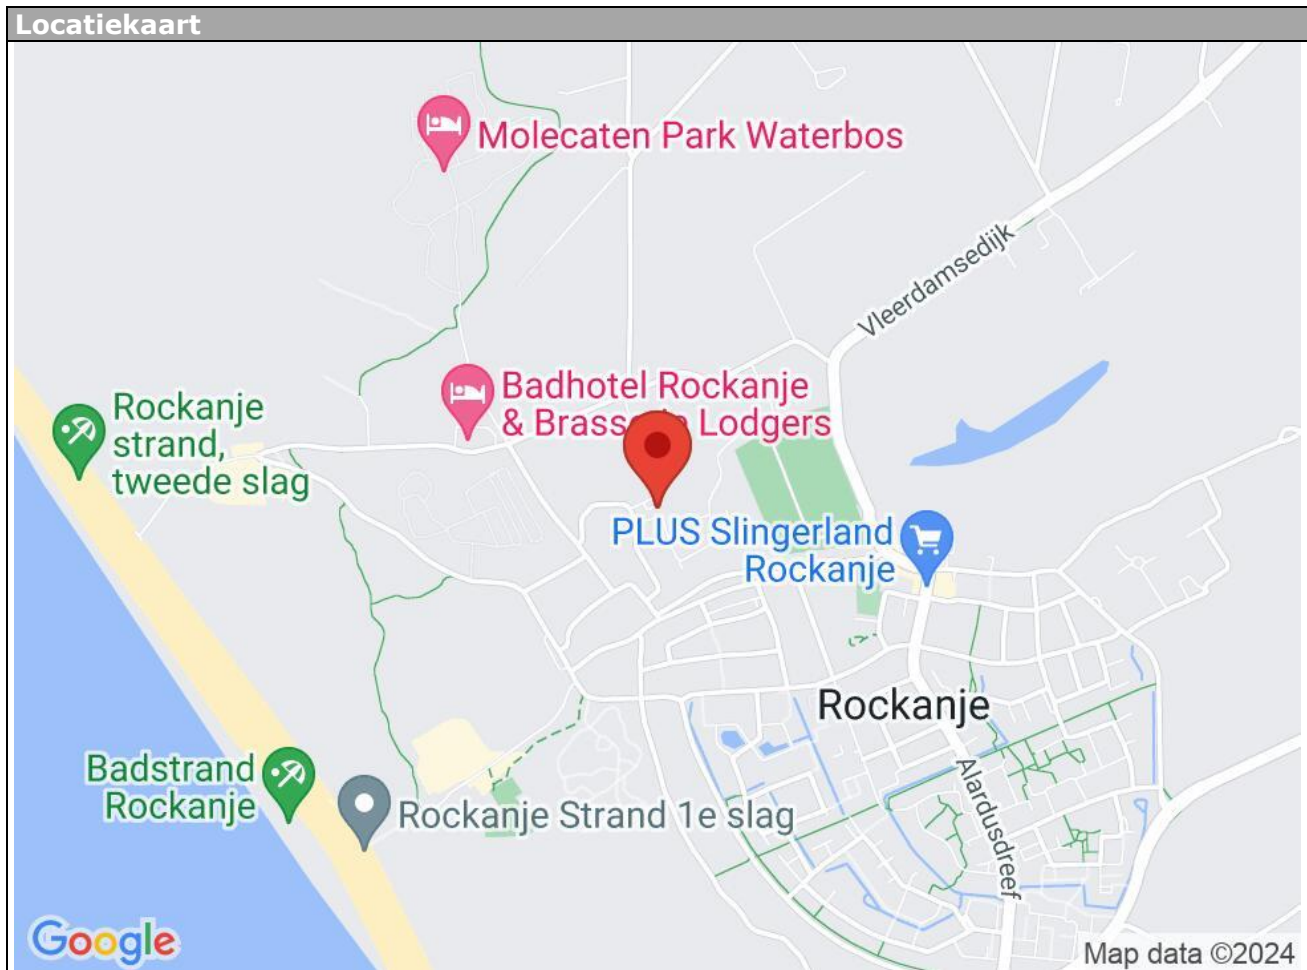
Locatiekaart

Molecaten Park Waterbos

Vleerdamsedijk

Badhotel Rockanje & Brass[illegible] Lodgers

Rockanje strand, tweede slag

PLUS Slingerland Rockanje

Rockanje

Alardusdreef

Badstrand Rockanje

Rockanje Strand 1e slag

Google

Map data ©2024